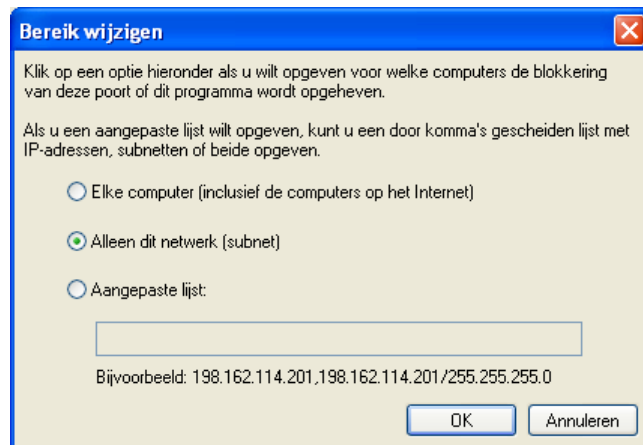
Bereik wijzigen

Klik op een optie hieronder als u wilt opgeven voor welke computers de blokkering van deze poort of dit programma wordt opgeheven.

Als u een aangepaste lijst wilt opgeven, kunt u een door komma's gescheiden lijst met IP-adressen, subnetten of beide opgeven.

Elke computer (inclusief de computers op het Internet)

Alleen dit netwerk (subnet)

Aangepaste lijst:

Bijvoorbeeld: 198.162.114.201,198.162.114.201/255.255.255.0

OK

Annuleren